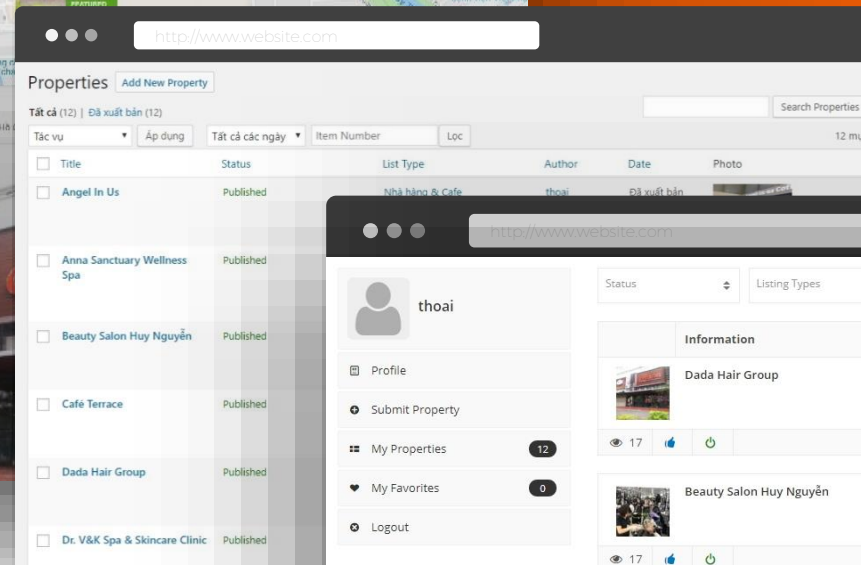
FEATURED

http://www.website.com

Properties Add New Property

Tất cả (12) | Đã xuất bản (12)

Search Properties

Tác vụ Áp dụng Tất cả các ngày Item Number Lọc

12 mụ

| Title | Status | List Type | Author | Date | Photo |
|---|---|---|---|---|---|
| Angel In Us | Published | Nhà hàng & Cafe | thoai | Đã xuất bản | |
| Anna Sanctuary Wellness Spa | Published | | | | |
| Beauty Salon Huy Nguyễn | Published | | | | |
| Café Terrace | Published | | | | |
| Dada Hair Group | Published | | | | |
| Dr. V&K Spa & Skincare Clinic | Published | | | | |

http://www.website.com

thoai

Profile

Submit Property

My Properties 12

My Favorites 0

Logout

Status

Listing Types

Information

Dada Hair Group

17

Beauty Salon Huy Nguyễn

17